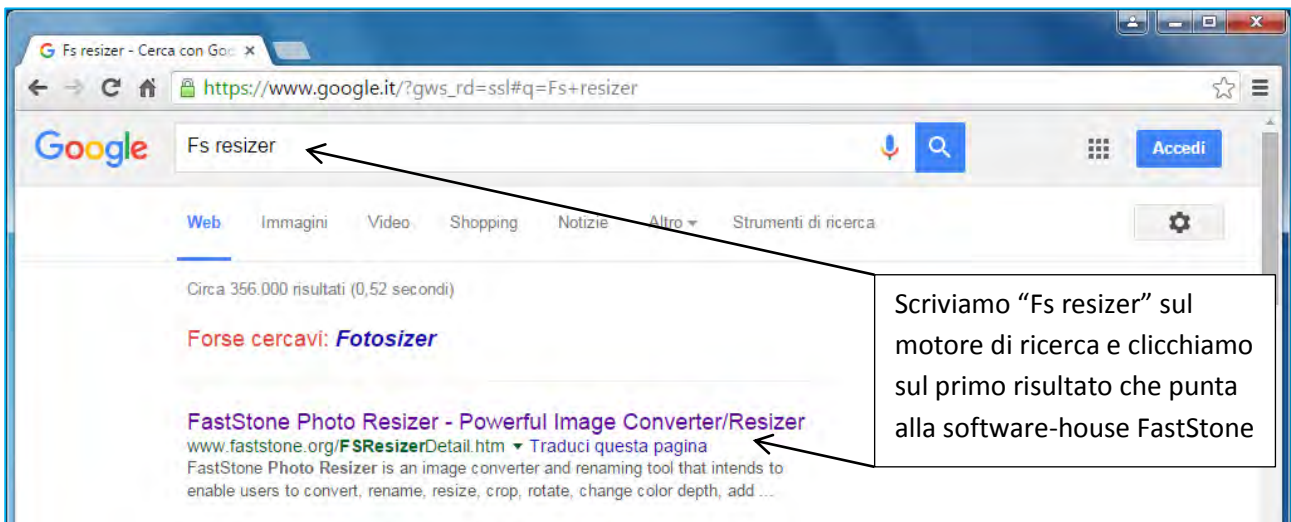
Fs resizer - Cerca con Goo ×

https://www.google.it/?gws_rd=ssl#q=Fs+resizer

Google

Fs resizer

Accedi

Web Immagini Video Shopping Notizie Altro ▾ Strumenti di ricerca

Circa 356.000 risultati (0,52 secondi)

Forse cercavi: *Fotosizer*

FastStone Photo Resizer - Powerful Image Converter/Resizer
www.faststone.org/**FSResizer**Detail.htm ▾ Traduci questa pagina
FastStone **Photo Resizer** is an image converter and renaming tool that intends to enable users to convert, rename, resize, crop, rotate, change color depth, add ...

Scriviamo "Fs resizer" sul motore di ricerca e clicchiamo sul primo risultato che punta alla software-house FastStone